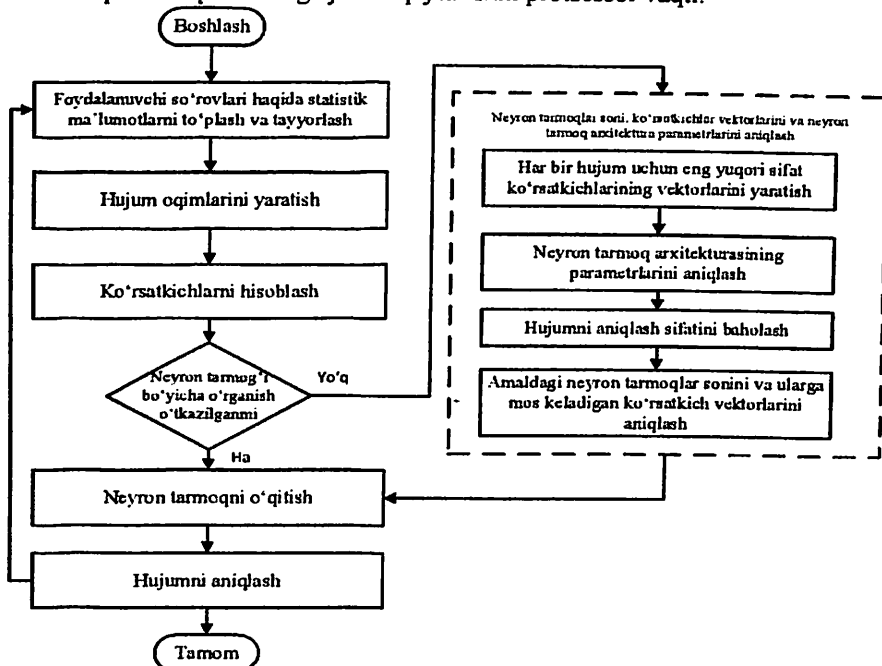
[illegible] jarayoni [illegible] protsessor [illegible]

Boshlash

Foydalanuvchi so'rovlari haqida statistik ma'lumotlarni to'plash va tayyorlash

Hujum oqimlarini yaratish

Ko'rsatkichlarni hisoblash

Neyron tarmog'i bo'yicha o'rganish o'tkazilganmi

Yo'q

Ha

Neyron tarmoqni o'qitish

Hujumni aniqlash

Tamom

Neyron tarmoqlari soni, ko'rsatkichlar vektorlarini va neyron tarmoq arxitektura parametrlarini aniqlash

Har bir hujum uchun eng yuqori sifat ko'rsatkichlarining vektorlarini yaratish

Neyron tarmoq arxitekturasining parametrlarini aniqlash

Hujumni aniqlash sifatini baholash

Amaldagi neyron tarmoqlar sonini va ularga mos keladigan ko'rsatkich vektorlarini aniqlash